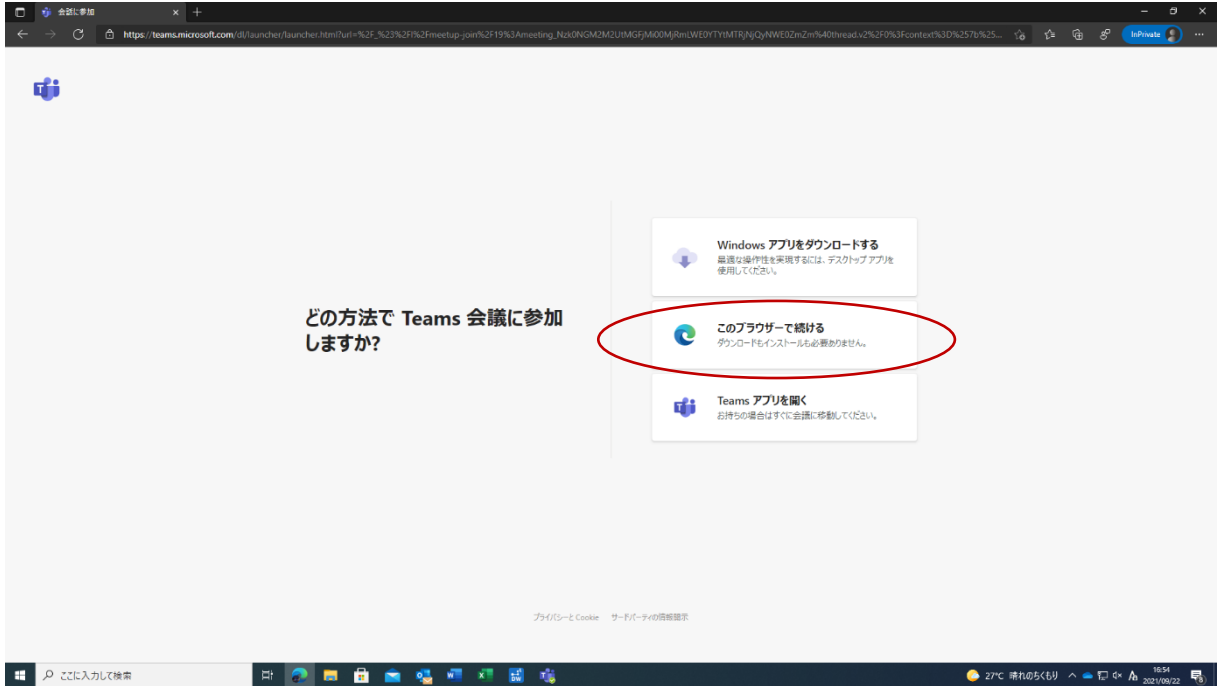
会議に参加

https://teams.microsoft.com/dl/launcher/launcher.html?url=%2F_%23%2Fl%2Fmeetup-join%2F19%3Ameeting_Nzk0NGM2M2UtMGFjMi00MjRmLWE0YTYtMTRjNjQyNWE0ZmZm%40thread.v2%2F0%3Fcontext%3D%257b%25...

InPrivate

どの方法で Teams 会議に参加しますか?

Windows アプリをダウンロードする
最適な操作性を実現するには、デスクトップ アプリを使用してください。

このブラウザーで続ける
ダウンロードもインストールも必要ありません。

Teams アプリを開く
お持ちの場合はすぐに会議に移動してください。

プライバシーと Cookie　サードパーティの情報開示

ここに入力して検索

27°C 晴れのちくもり

16:54
2021/09/22